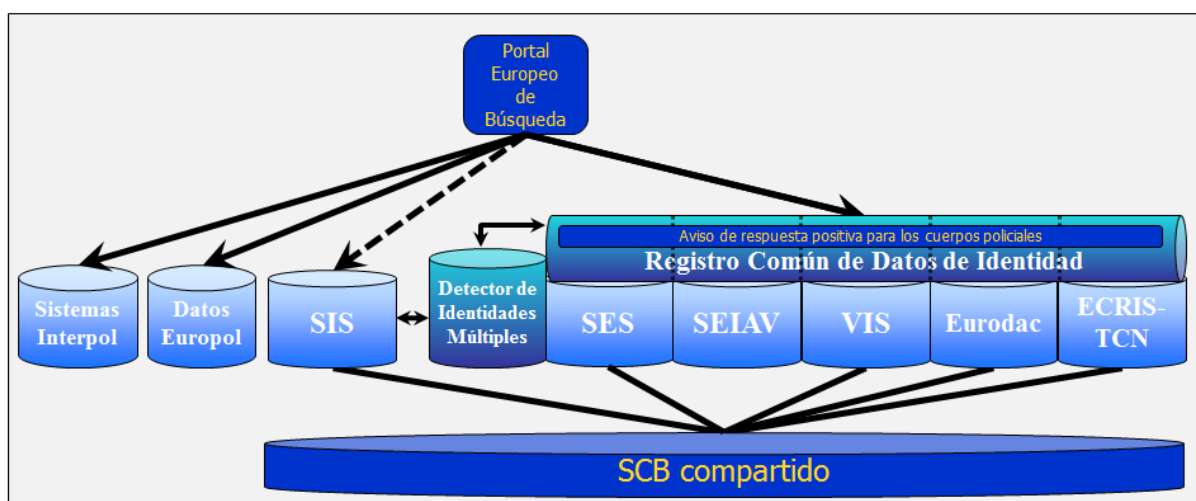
Portal Europeo de Búsqueda

Aviso de respuesta positiva para los cuerpos policiales

Registro Común de Datos de Identidad

Sistemas Interpol

Datos Europol

SIS

Detector de Identidades Múltiples

SES

SEIAV

VIS

Eurodac

ECRIS-TCN

SCB compartido